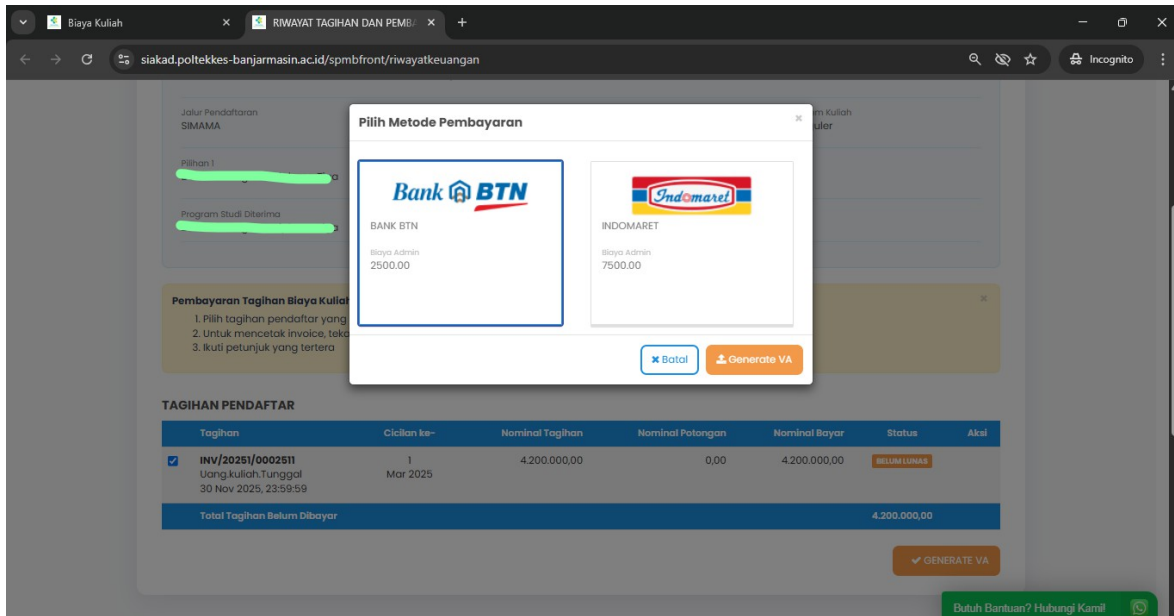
Biaya Kuliah
RIWAYAT TAGIHAN DAN PEMB
siakad.poltekkes-banjarmasin.ac.id/spmbfront/riwayatkeuangan
Incognito

Jalur Pendaftaran
SIMAMA
Pilihan 1
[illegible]a
Program Studi Diterima
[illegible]a
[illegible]m Kuliah
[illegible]uler

Pilih Metode Pembayaran
×

Bank BTN
BANK BTN
Biaya Admin
2500.00

Indomaret
INDOMARET
Biaya Admin
7500.00

× Batal
Generate VA

Pembayaran Tagihan Biaya Kuliah
1. Pilih tagihan pendaftar yang
2. Untuk mencetak invoice, teka
3. Ikuti petunjuk yang tertera

TAGIHAN PENDAFTAR

| Tagihan | Cicilan ke- | Nominal Tagihan | Nominal Potongan | Nominal Bayar | Status | Aksi |
|---|---|---|---|---|---|---|
| INV/20251/0002511 Uang.kuliah.Tunggal 30 Nov 2025, 23:59:59 | 1 Mar 2025 | 4.200.000,00 | 0,00 | 4.200.000,00 | BELUM LUNAS | |
| Total Tagihan Belum Dibayar | | | | | 4.200.000,00 | |

✔ GENERATE VA

Butuh Bantuan? Hubungi Kami!